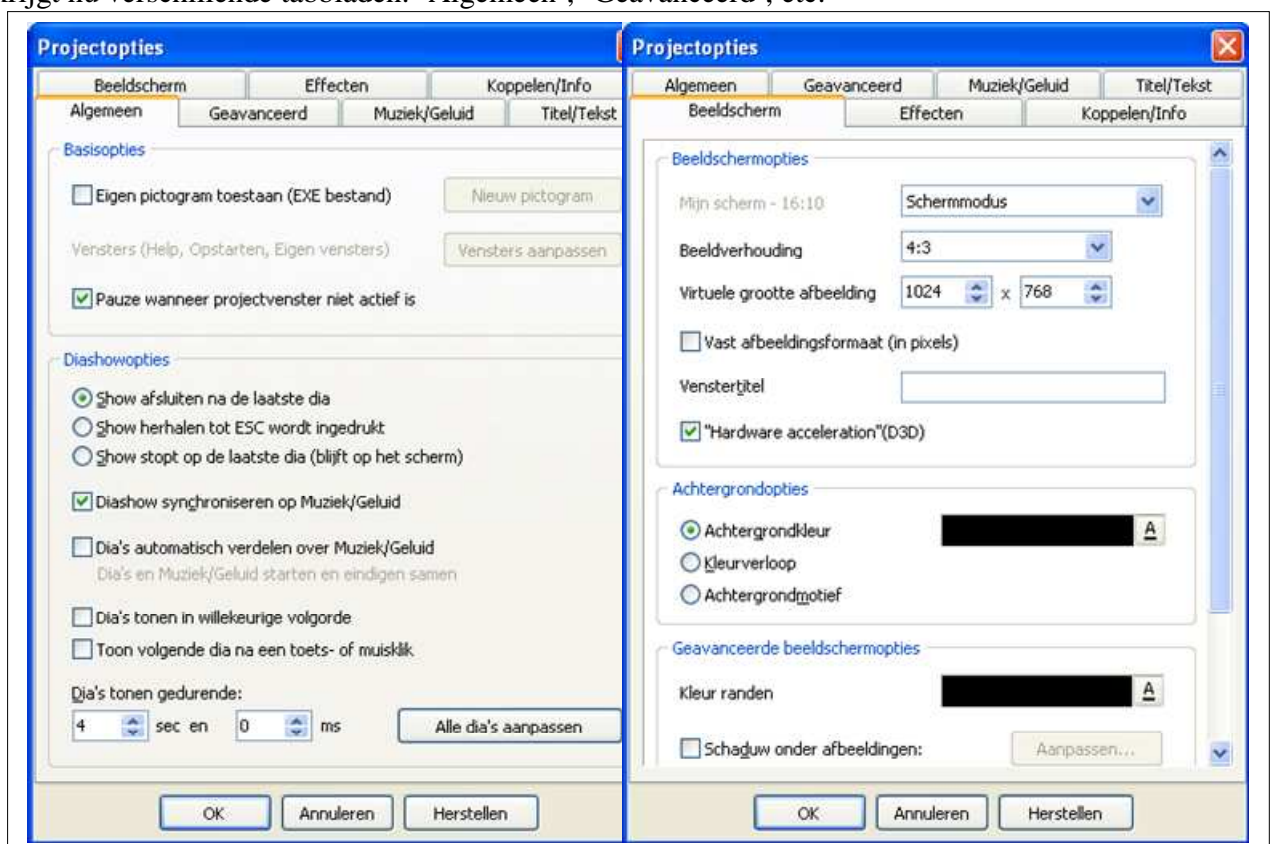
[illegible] "Algemeen", "Geavanceerd", etc.

Projectopties

Beeldscherm | Effecten | Koppelen/Info
Algemeen | Geavanceerd | Muziek/Geluid | Titel/Tekst

Basisopties

Eigen pictogram toestaan (EXE bestand) | Nieuw pictogram

Vensters (Help, Opstarten, Eigen vensters) | Vensters aanpassen

Pauze wanneer projectvenster niet actief is

Diashowopties

Show afsluiten na de laatste dia
Show herhalen tot ESC wordt ingedrukt
Show stopt op de laatste dia (blijft op het scherm)

Diashow synchroniseren op Muziek/Geluid

Dia's automatisch verdelen over Muziek/Geluid
Dia's en Muziek/Geluid starten en eindigen samen

Dia's tonen in willekeurige volgorde
Toon volgende dia na een toets- of muisklik

Dia's tonen gedurende:
4 sec en 0 ms | Alle dia's aanpassen

OK | Annuleren | Herstellen

Projectopties

Algemeen | Geavanceerd | Muziek/Geluid | Titel/Tekst
Beeldscherm | Effecten | Koppelen/Info

Beeldschermopties

Mijn scherm - 16:10 | Schermmodus

Beeldverhouding | 4:3

Virtuele grootte afbeelding | 1024 x 768

Vast afbeeldingsformaat (in pixels)

Venstertitel

"Hardware acceleration"(D3D)

Achtergrondopties

Achtergrondkleur | A
Kleurverloop
Achtergrondmotief

Geavanceerde beeldschermopties

Kleur randen | A

Schaduw onder afbeeldingen: | Aanpassen...

OK | Annuleren | Herstellen